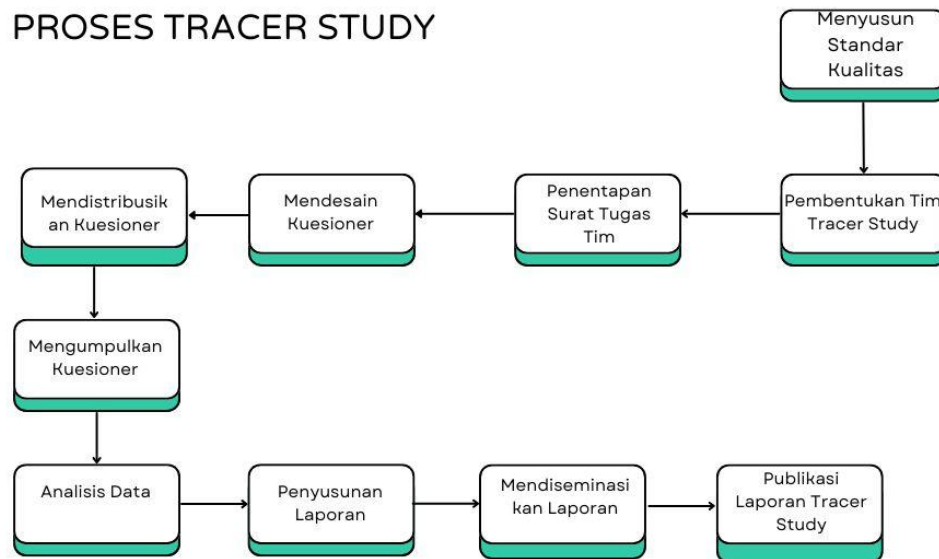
PROSES TRACER STUDY

Menyusun Standar Kualitas

Pembentukan Tim Tracer Study

Penentapan Surat Tugas Tim

Mendesain Kuesioner

Mendistribusikan Kuesioner

Mengumpulkan Kuesioner

Analisis Data

Penyusunan Laporan

Mendiseminasikan Laporan

Publikasi Laporan Tracer Study